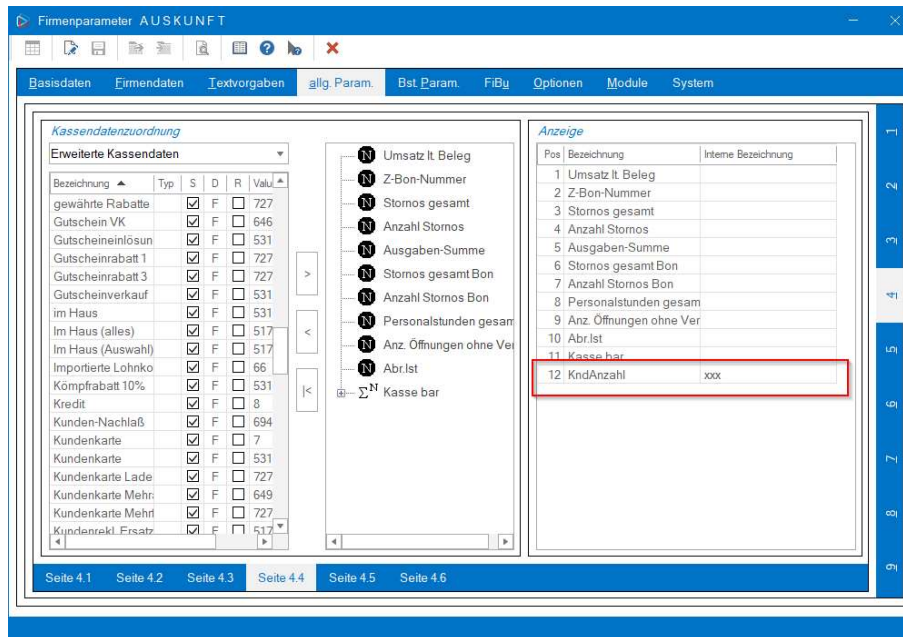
Firmenparameter AUSKUNFT

Basisdaten Firmendaten Textvorgaben allg. Param. Bst. Param. FiBu Optionen Module System

Kassendatenzuordnung

Erweiterte Kassendaten

| Bezeichnung | Typ | S | D | R | Valu |
|---|---|---|---|---|---|
| gewährte Rabatte | | ☑ | F | ☐ | 727 |
| Gutschein VK | | ☑ | F | ☐ | 646 |
| Gutscheineinlösun | | ☑ | F | ☐ | 531 |
| Gutscheinrabatt 1 | | ☑ | F | ☐ | 727 |
| Gutscheinrabatt 3 | | ☑ | F | ☐ | 727 |
| Gutscheinverkauf | | ☑ | F | ☐ | 531 |
| im Haus | | ☑ | F | ☐ | 531 |
| Im Haus (alles) | | ☑ | F | ☐ | 517 |
| Im Haus (Auswahl) | | ☑ | F | ☐ | 517 |
| Importierte Lohnko | | ☑ | F | ☐ | 66 |
| Kömpfrabatt 10% | | ☑ | F | ☐ | 531 |
| Kredit | | ☑ | F | ☐ | 8 |
| Kunden-Nachlaß | | ☑ | F | ☐ | 694 |
| Kundenkarte | | ☑ | F | ☐ | 7 |
| Kundenkarte | | ☑ | F | ☐ | 531 |
| Kundenkarte Lade | | ☑ | F | ☐ | 727 |
| Kundenkarte Mehr | | ☑ | F | ☐ | 649 |
| Kundenkarte Mehrl | | ☑ | F | ☐ | 727 |
| Kundenrekl. Ersatz | | ☑ | F | ☐ | 517 |

>
<
|<

N Umsatz lt. Beleg
N Z-Bon-Nummer
N Stornos gesamt
N Anzahl Stornos
N Ausgaben-Summe
N Stornos gesamt Bon
N Anzahl Stornos Bon
N Personalstunden gesam
N Anz. Öffnungen ohne Ve
N Abr.Ist
$\Sigma^N$ Kasse bar

Anzeige

| Pos | Bezeichnung | Interne Bezeichnung |
|---|---|---|
| 1 | Umsatz lt. Beleg | |
| 2 | Z-Bon-Nummer | |
| 3 | Stornos gesamt | |
| 4 | Anzahl Stornos | |
| 5 | Ausgaben-Summe | |
| 6 | Stornos gesamt Bon | |
| 7 | Anzahl Stornos Bon | |
| 8 | Personalstunden gesam | |
| 9 | Anz. Öffnungen ohne Ver | |
| 10 | Abr.Ist | |
| 11 | Kasse bar | |
| 12 | KndAnzahl | xxx |

1 2 3 4 5 6 7 8 9

Seite 4.1 Seite 4.2 Seite 4.3 Seite 4.4 Seite 4.5 Seite 4.6